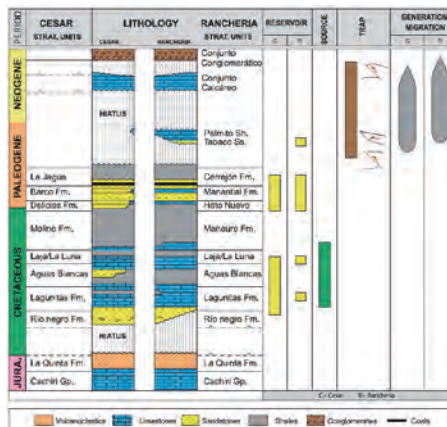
| PERIOD | CESAR STRAT. UNITS | LITHOLOGY CESAR RANCHERIA | RANCHERIA STRAT. UNITS | RESERVOIR C R | SOURCE | TRAP | GENERATION MIGRATION C R |
|---|---|---|---|---|---|---|---|
| NEOGENE | | | Conjunto Conglomerático | | | | |
| | | | Conjunto Calcáreo | | | | |
| | | HIATUS | | | | | |
| PALEOGENE | | | Palmito Sh. Tabaco Ss. | | | | |
| | La Jagua | | Cerrejón Fm. | | | | |
| | Barco Fm. | | Manantial Fm. | | | | |
| | Delicias Fm. | | Hato Nuevo | | | | |
| CRETACEOUS | Molino Fm. | | Manaure Fm. | | | | |
| | Laja/La Luna | | Laja/La Luna | | | | |
| | Aguas Blancas | | Aguas Blancas | | | | |
| | Lagunitas Fm. | | Lagunitas Fm. | | | | |
| | Río negro Fm. | | Río negro Fm. | | | | |
| | | HIATUS | | | | | |
| JURA. | La Quinta Fm. | | La Quinta Fm. | | | | |
| | Cachirí Gp. | | Cachirí Gp. | | | | |

C: Cesar R: Rancheria

Volcaniclastics Limestones Sandstones Shales Conglomerates Coals